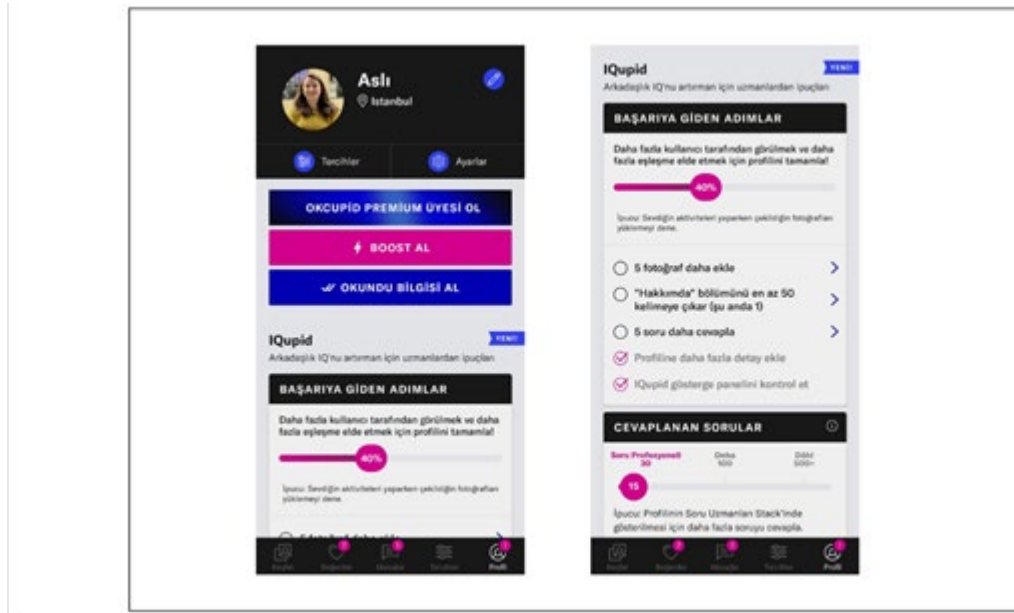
Aslı
Istanbul

Tercihler
Ayarlar

OKCUPID PREMIUM ÜYESİ OL
BOOST AL
OKUNDU BİLGİSİ AL

IQupid
YENİ
Arkadaşlık IQ'nu artırman için uzmanlardan ipuçları

BAŞARIYA GİDEN ADIMLAR
Daha fazla kullanıcı tarafından görülmek ve daha fazla eşleşme elde etmek için profilini tamamla!
40%
İpucu: Sevdiğin aktiviteleri yaparken çekildiğin fotoğrafları yüklemeyi dene.

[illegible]

Keşfet Beğenilər Mesajlar Tercihler Profil

IQupid
YENİ
Arkadaşlık IQ'nu artırman için uzmanlardan ipuçları

BAŞARIYA GİDEN ADIMLAR
Daha fazla kullanıcı tarafından görülmek ve daha fazla eşleşme elde etmek için profilini tamamla!
40%
İpucu: Sevdiğin aktiviteleri yaparken çekildiğin fotoğrafları yüklemeyi dene.

5 fotoğraf daha ekle
"Hakkımda" bölümünü en az 50 kelimeye çıkar (şu anda 1)
5 soru daha cevapla
Profiline daha fazla detay ekle
IQupid gösterge panelini kontrol et

CEVAPLANAN SORULAR
Soru Profesyoneli 30
Deha 100
Dâhi 500+
15
İpucu: Profilinin Soru Uzmanları Stack'inde gösterilmesi için daha fazla soruyu cevapla.

Keşfet Beğenilər Mesajlar Tercihler Profil